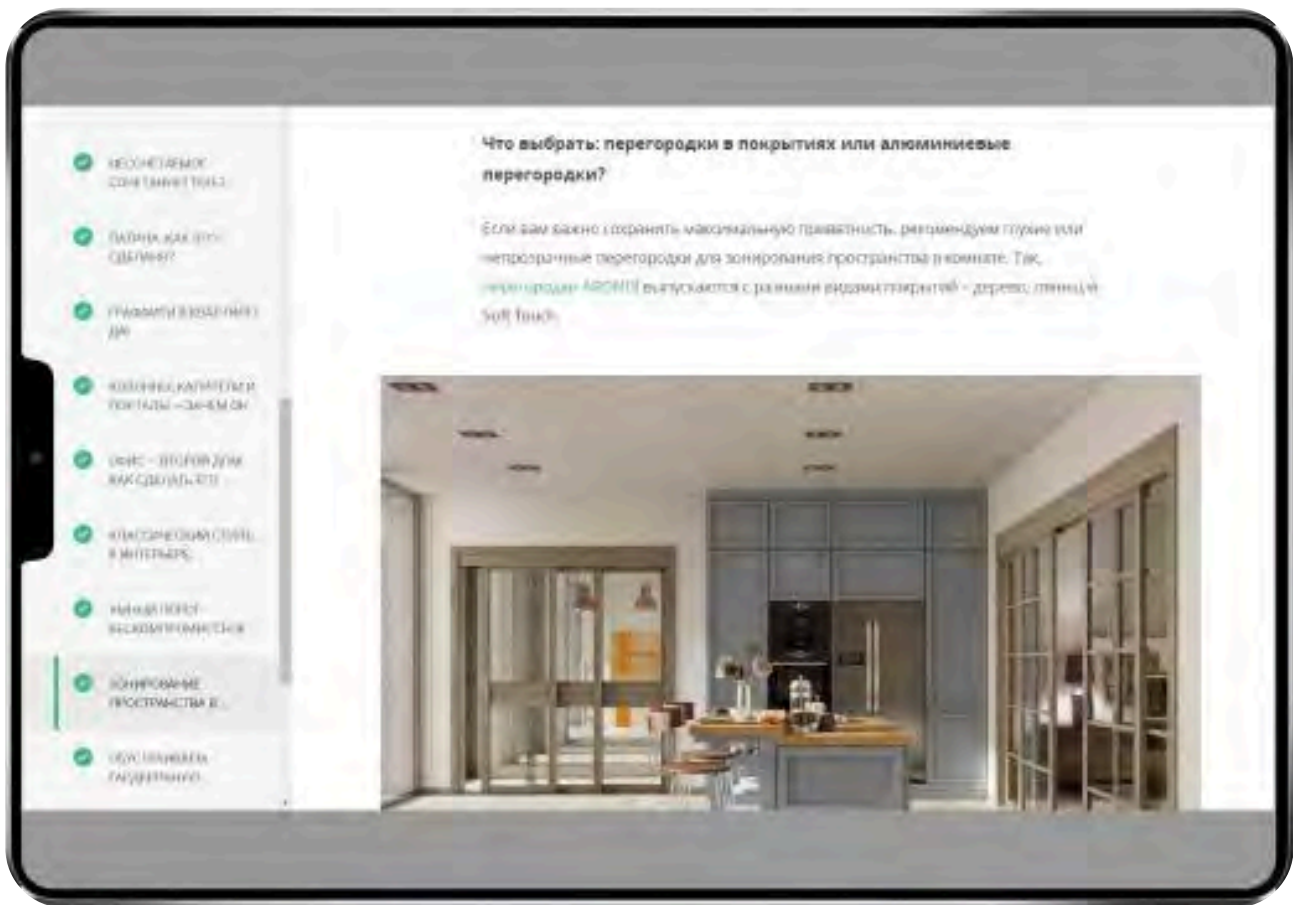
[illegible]

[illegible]

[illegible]

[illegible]

ОФИС – ВТОРОЙ ДОМ. КАК СДЕЛАТЬ ЕГО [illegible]

КЛАССИЧЕСКИЙ СТИЛЬ В ИНТЕРЬЕРЕ

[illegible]

ЗОНИРОВАНИЕ ПРОСТРАНСТВА В...

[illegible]

Что выбрать: перегородки в покрытиях или алюминиевые перегородки?

Если вам важно сохранить максимальную приватность, рекомендуем глухие или непрозрачные перегородки для зонирования пространства в комнате. Так, перегородки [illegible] выпускаются с разными видами покрытий – дерево, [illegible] и Soft Touch.